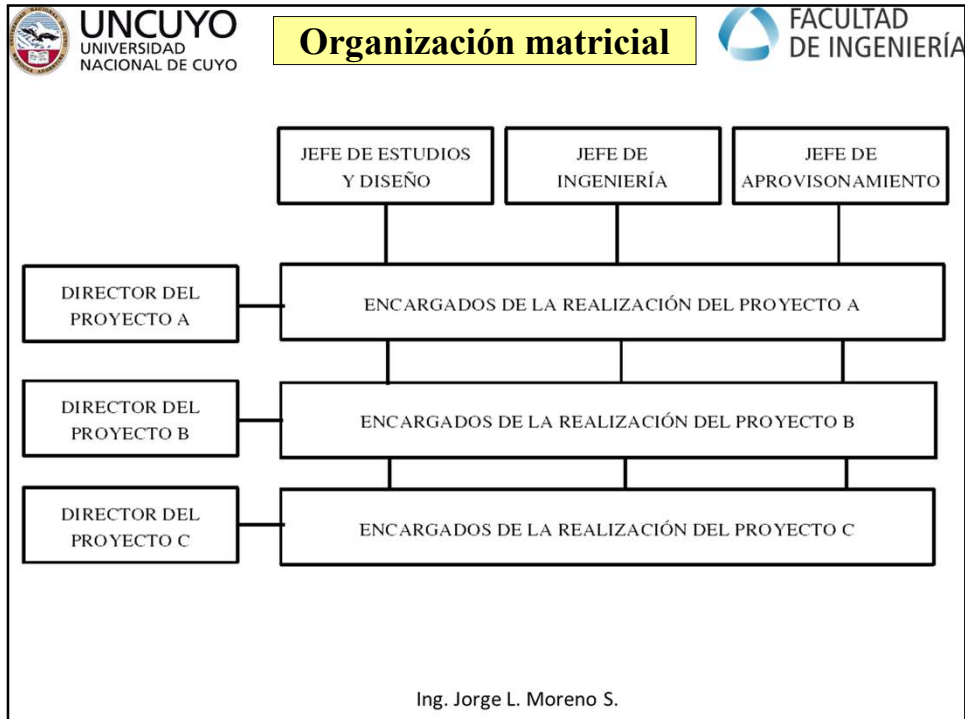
UNCUYO
UNIVERSIDAD NACIONAL DE CUYO

Organización matricial

FACULTAD DE INGENIERÍA

JEFE DE ESTUDIOS Y DISEÑO

JEFE DE INGENIERÍA

JEFE DE APROVISONAMIENTO

DIRECTOR DEL PROYECTO A

ENCARGADOS DE LA REALIZACIÓN DEL PROYECTO A

DIRECTOR DEL PROYECTO B

ENCARGADOS DE LA REALIZACIÓN DEL PROYECTO B

DIRECTOR DEL PROYECTO C

ENCARGADOS DE LA REALIZACIÓN DEL PROYECTO C

Ing. Jorge L. Moreno S.